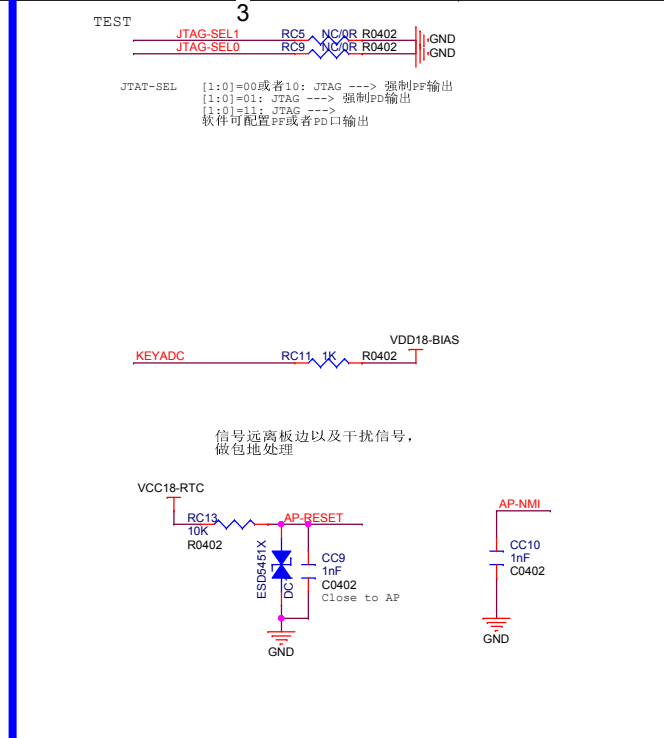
3

TEST

JTAG-SEL1 RC5 NC/0R R0402 GND
JTAG-SEL0 RC9 NC/0R R0402 GND

JTAT-SEL [1:0]=00或者10: JTAG ---> 强制PF输出
[1:0]=01: JTAG ---> 强制PD输出
[1:0]=11: JTAG --->
软件可配置PF或者PD口输出

VDD18-BIAS
KEYADC RC11 1K R0402

信号远离板边以及干扰信号，
做包地处理

VCC18-RTC
RC13
10K
R0402
AP-RESET
ESD5451X
DC
CC9
1nF
C0402
Close to AP
GND

AP-NMI
CC10
1nF
C0402
GND